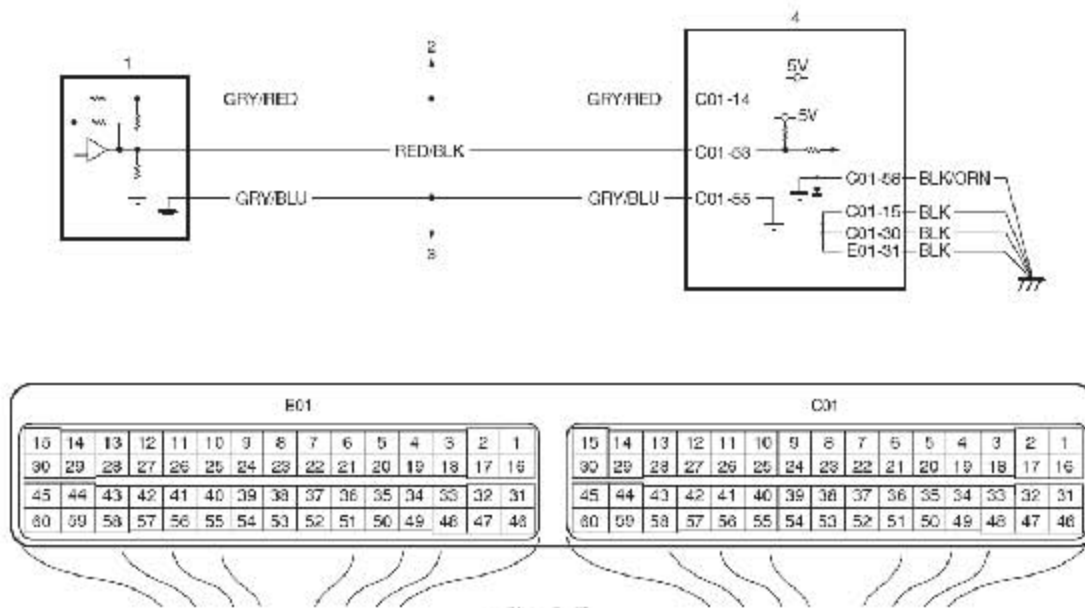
1

GRY/RED

2

GRY/RED

4

5V

C01-14

5V

RED/BLK

C01-53

C01-56 BLK/ORN

GRY/BLU

GRY/BLU

C01-55

C01-15 BLK

C01-30 BLK

E01-31 BLK

3

E01

| 15 | 14 | 13 | 12 | 11 | 10 | 9 | 8 | 7 | 6 | 5 | 4 | 3 | 2 | 1 |
|---|---|---|---|---|---|---|---|---|---|---|---|---|---|---|
| 30 | 29 | 28 | 27 | 26 | 25 | 24 | 23 | 22 | 21 | 20 | 19 | 18 | 17 | 16 |
| 45 | 44 | 43 | 42 | 41 | 40 | 39 | 38 | 37 | 36 | 35 | 34 | 33 | 32 | 31 |
| 60 | 59 | 58 | 57 | 56 | 55 | 54 | 53 | 52 | 51 | 50 | 49 | 48 | 47 | 46 |

C01

| 15 | 14 | 13 | 12 | 11 | 10 | 9 | 8 | 7 | 6 | 5 | 4 | 3 | 2 | 1 |
|---|---|---|---|---|---|---|---|---|---|---|---|---|---|---|
| 30 | 29 | 28 | 27 | 26 | 25 | 24 | 23 | 22 | 21 | 20 | 19 | 18 | 17 | 16 |
| 45 | 44 | 43 | 42 | 41 | 40 | 39 | 38 | 37 | 36 | 35 | 34 | 33 | 32 | 31 |
| 60 | 59 | 58 | 57 | 56 | 55 | 54 | 53 | 52 | 51 | 50 | 49 | 48 | 47 | 46 |